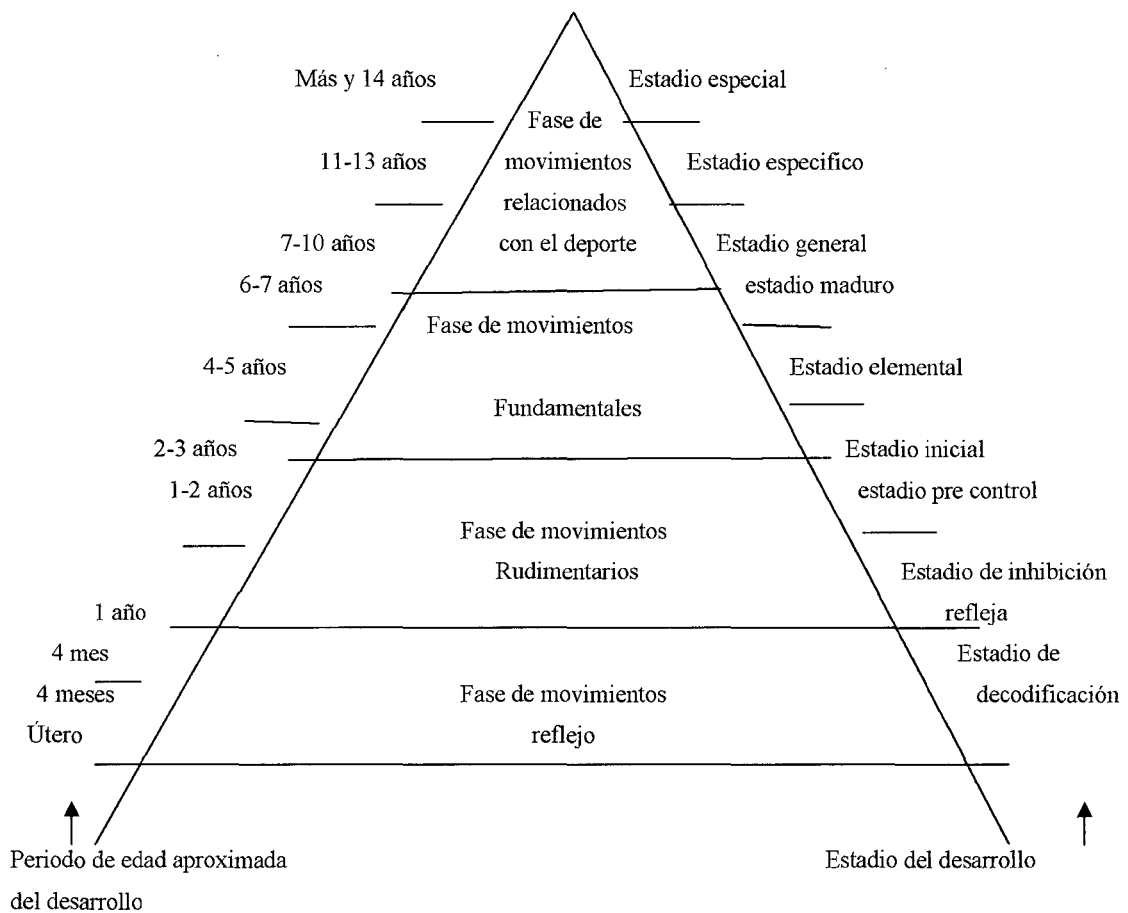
Más y 14 años

Estadio especial

Fase de movimientos relacionados con el deporte

11-13 años

Estadio especifico

7-10 años

Estadio general

6-7 años

estadio maduro

Fase de movimientos

4-5 años

Estadio elemental

Fundamentales

2-3 años

Estadio inicial

1-2 años

estadio pre control

Fase de movimientos Rudimentarios

Estadio de inhibición refleja

1 año

4 mes

Estadio de decodificación

4 meses

Fase de movimientos reflejo

Útero

Periodo de edad aproximada del desarrollo

Estadio del desarrollo